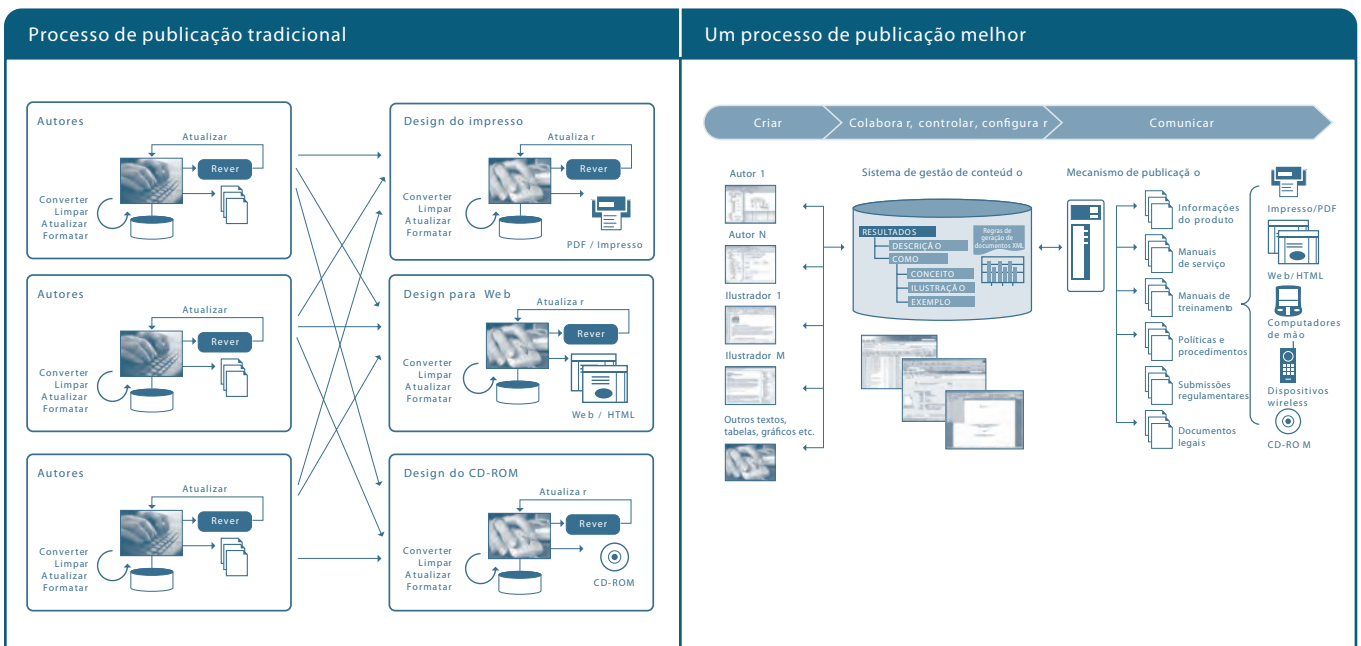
Processo de publicação tradicional

Autores
Atualizar
Rever
Converter
Limpar
Atualizar
Formatar

Autores
Atualizar
Rever
Converter
Limpar
Atualizar
Formatar

Autores
Atualizar
Rever
Converter
Limpar
Atualizar
Formatar

Design do impresso
Atualiza r
Rever
Converter
Limpar
Atualizar
Formatar
PDF / Impresso

Design para Web
Atualiza r
Rever
Converter
Limpar
Atualizar
Formatar
We b / HTML

Design do CD-ROM
Atualiza r
Rever
Converter
Limpar
Atualizar
Formatar
CD-ROM

Um processo de publicação melhor

Criar
Colabora r, controlar, configura r
Comunicar

Autor 1
Autor N
Ilustrador 1
Ilustrador M
Outros textos, tabelas, gráficos etc.

Sistema de gestão de conteúd o
RESULTADOS
DESCRIÇÃ O
COMO
CONCEITO
ILUSTRAÇÃ O
EXEMPLO
Regras de geração de documentos XML

Mecanismo de publicaçã o
Informações do produto
Manuais de serviço
Manuais de treinamento
Políticas e procedimentos
Submissões regulamentares
Documentos legais

Impresso/PDF
We b/ HTML
Computadores de mão
Dispositivos wireless
CD-RO M